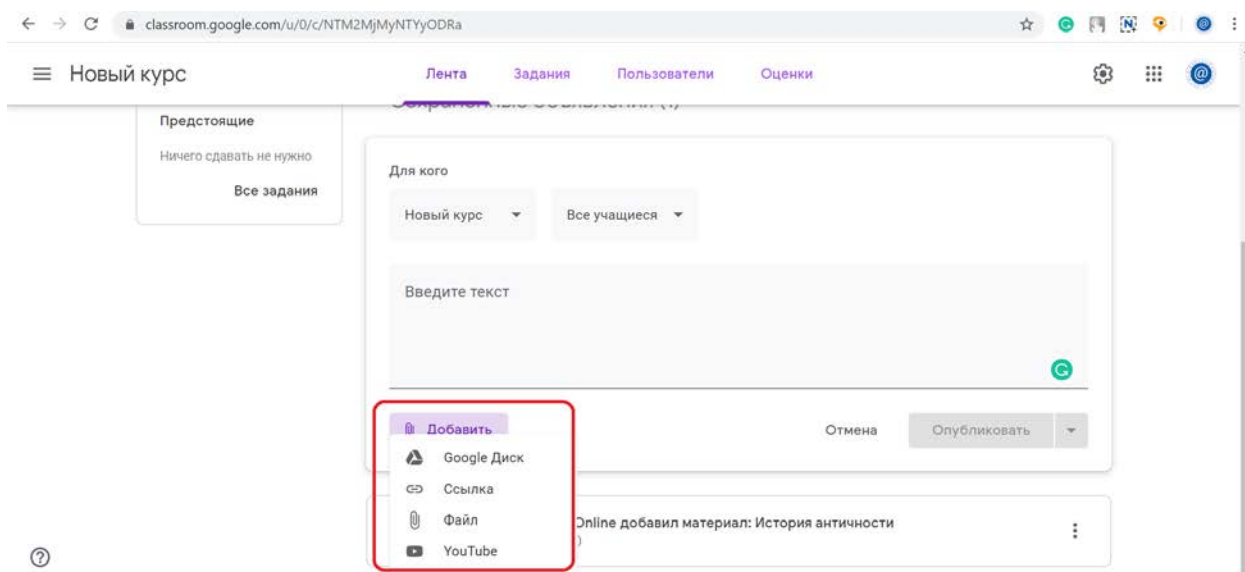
classroom.google.com/u/0/c/NTM2MjMyNTYyODRa

Новый курс

Лента Задания Пользователи Оценки

Предстоящие

Ничего сдавать не нужно

Все задания

Для кого

Новый курс

Все учащиеся

Введите текст

Добавить

Отмена

Опубликовать

Google Диск

Ссылка

Файл

YouTube

Online добавил материал: История античности